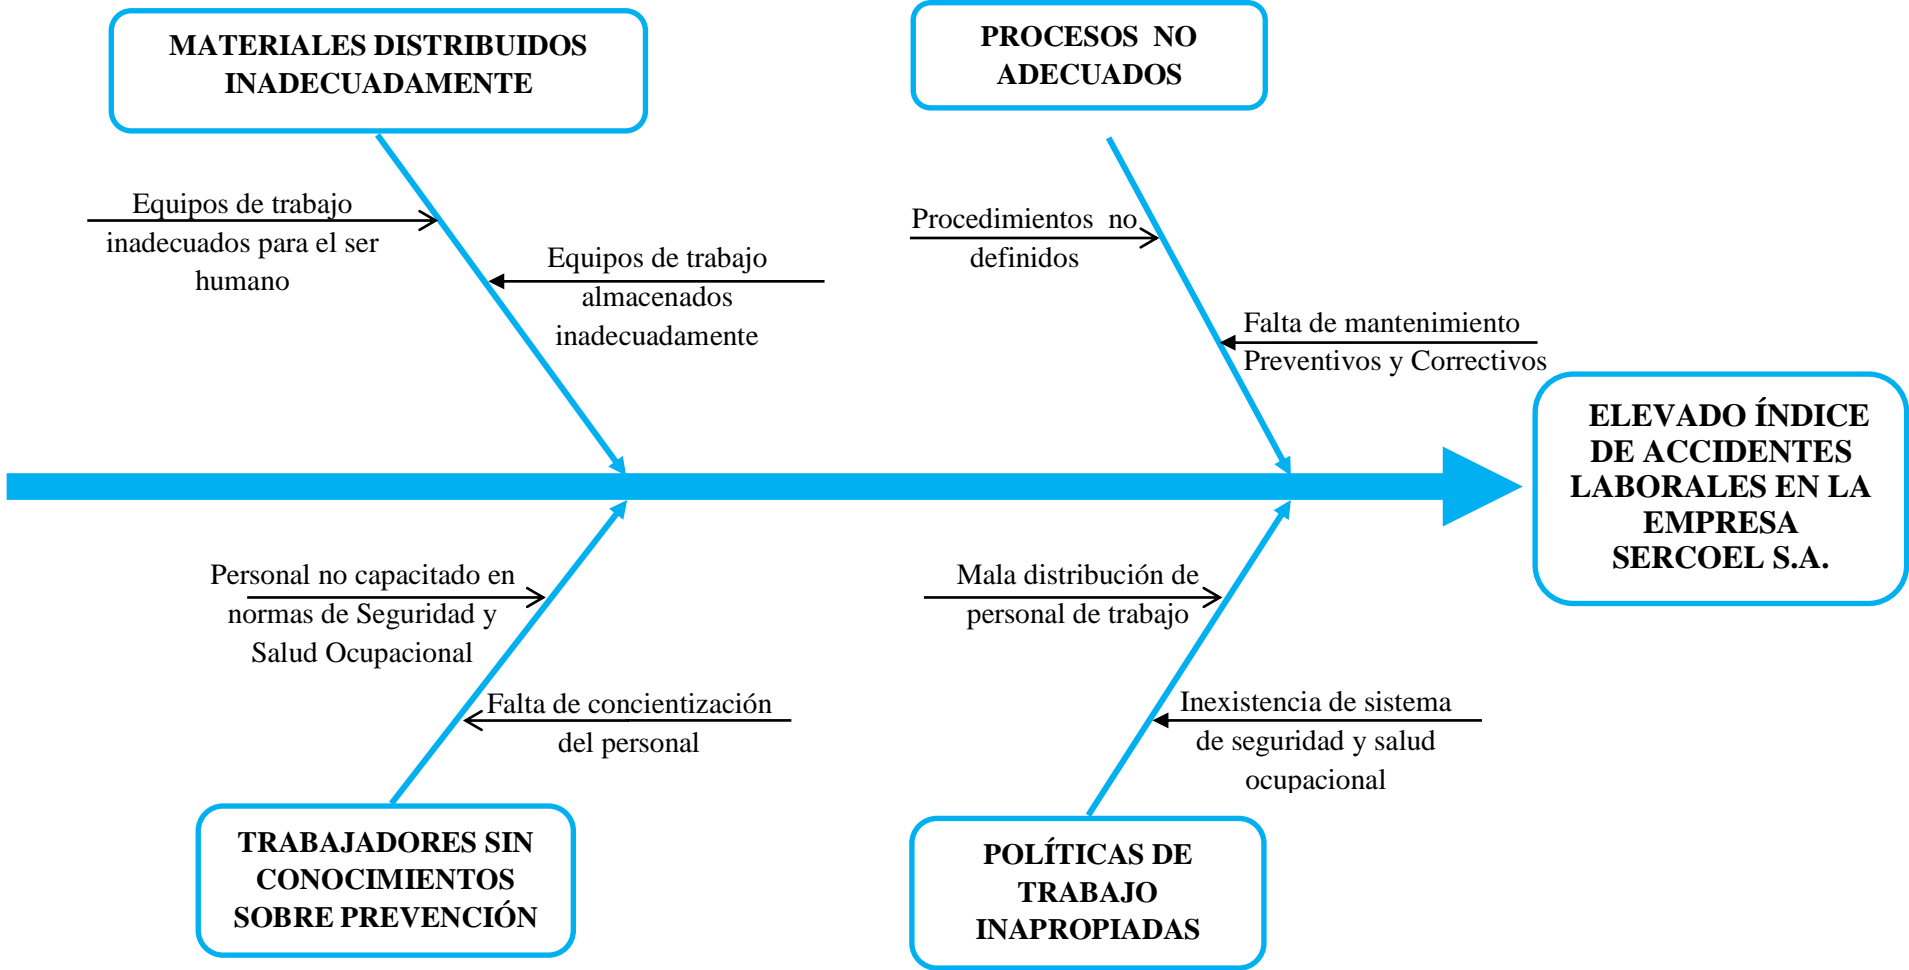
MATERIALES DISTRIBUIDOS INADECUADAMENTE

PROCESOS NO ADECUADOS

Equipos de trabajo inadecuados para el ser humano

Equipos de trabajo almacenados inadecuadamente

Procedimientos no definidos

Falta de mantenimiento Preventivos y Correctivos

ELEVADO ÍNDICE DE ACCIDENTES LABORALES EN LA EMPRESA SERCOEL S.A.

Personal no capacitado en normas de Seguridad y Salud Ocupacional

Falta de concientización del personal

Mala distribución de personal de trabajo

Inexistencia de sistema de seguridad y salud ocupacional

TRABAJADORES SIN CONOCIMIENTOS SOBRE PREVENCIÓN

POLÍTICAS DE TRABAJO INAPROPIADAS